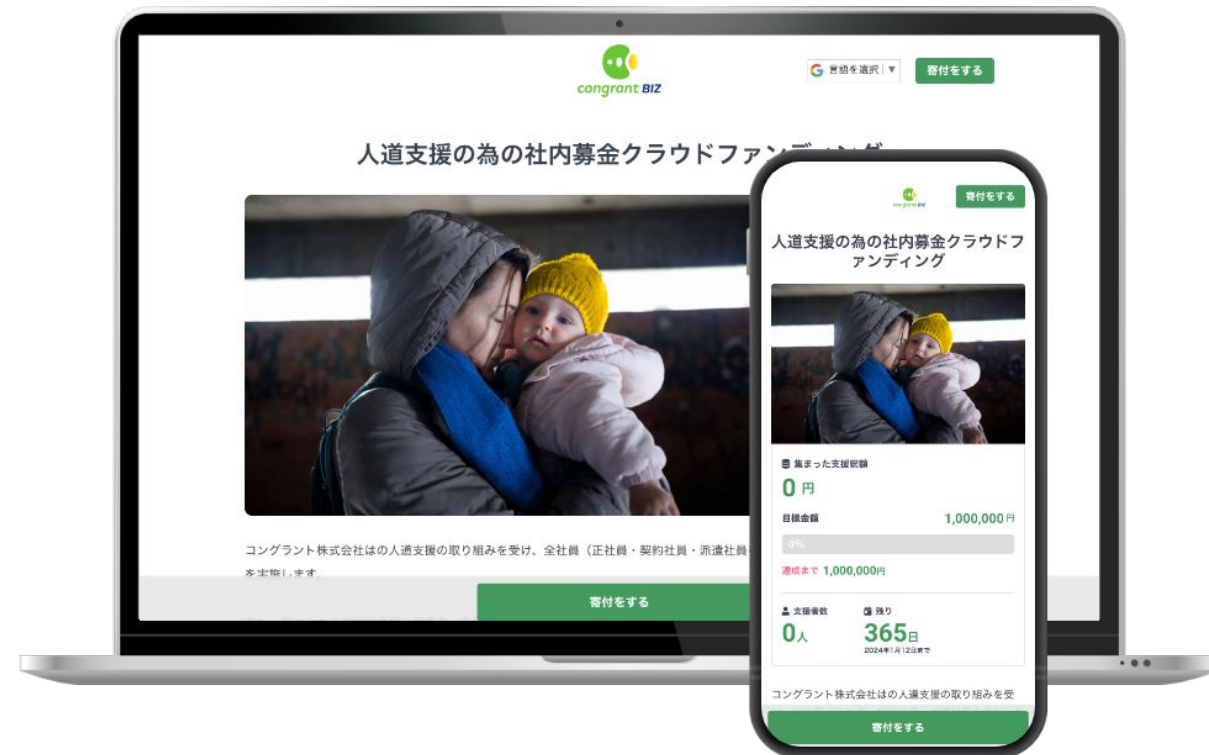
congrant BIZ

言語を選択 ▼

寄付をする

人道支援の為の社内募金クラウドファンディング

コングラント株式会社はの人道支援の取り組みを受け、全社員（正社員・契約社員・派遣社員

を実施します

寄付をする

congrant BIZ

寄付をする

人道支援の為の社内募金クラウドファンディング

集まった支援総額

0円

目標金額

1,000,000円

0%

達成まで 1,000,000円

支援者数

0人

残り

365日

2024年1月12日まで

コングラント株式会社はの人道支援の取り組みを受

寄付をする